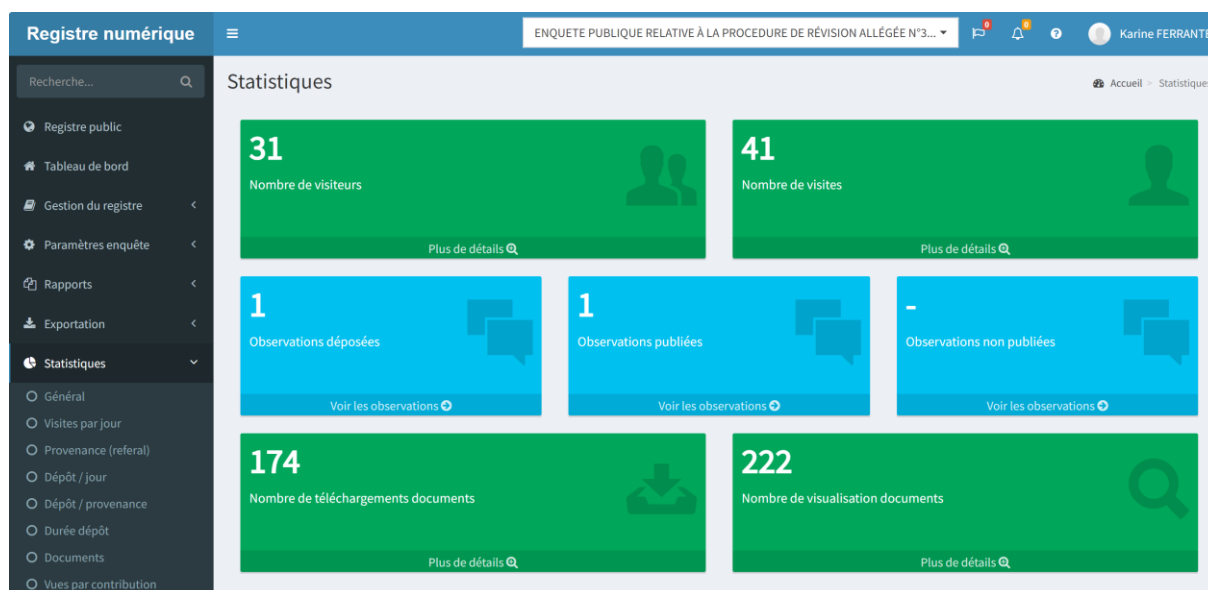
Registre numérique

ENQUETE PUBLIQUE RELATIVE À LA PROCEDURE DE RÉVISION ALLÉGÉE N°3...

0 0

Karine FERRANTE

Recherche...

Registre public

Tableau de bord

Gestion du registre

Paramètres enquête

Rapports

Exportation

Statistiques

Général

Visites par jour

Provenance (referal)

Dépôt / jour

Dépôt / provenance

Durée dépôt

Documents

Vues par contribution

Statistiques

Accueil > Statistiques

31
Nombre de visiteurs
Plus de détails

41
Nombre de visites
Plus de détails

1
Observations déposées
Voir les observations

1
Observations publiées
Voir les observations

-
Observations non publiées
Voir les observations

174
Nombre de téléchargements documents
Plus de détails

222
Nombre de visualisation documents
Plus de détails